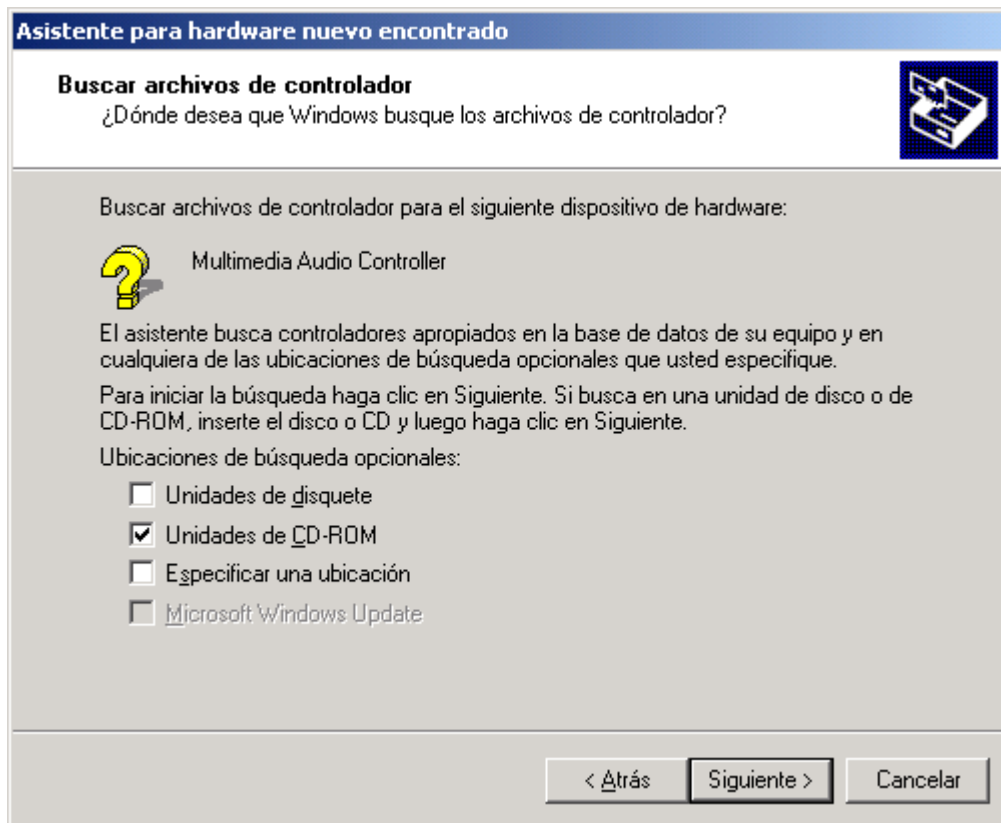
Asistente para hardware nuevo encontrado

Buscar archivos de controlador
¿Dónde desea que Windows busque los archivos de controlador?

Buscar archivos de controlador para el siguiente dispositivo de hardware:

Multimedia Audio Controller

El asistente busca controladores apropiados en la base de datos de su equipo y en cualquiera de las ubicaciones de búsqueda opcionales que usted especifique.

Para iniciar la búsqueda haga clic en Siguiente. Si busca en una unidad de disco o de CD-ROM, inserte el disco o CD y luego haga clic en Siguiente.

Ubicaciones de búsqueda opcionales:

Unidades de disquete

Unidades de CD-ROM

Especificar una ubicación

Microsoft Windows Update

< Atrás | Siguiente > | Cancelar